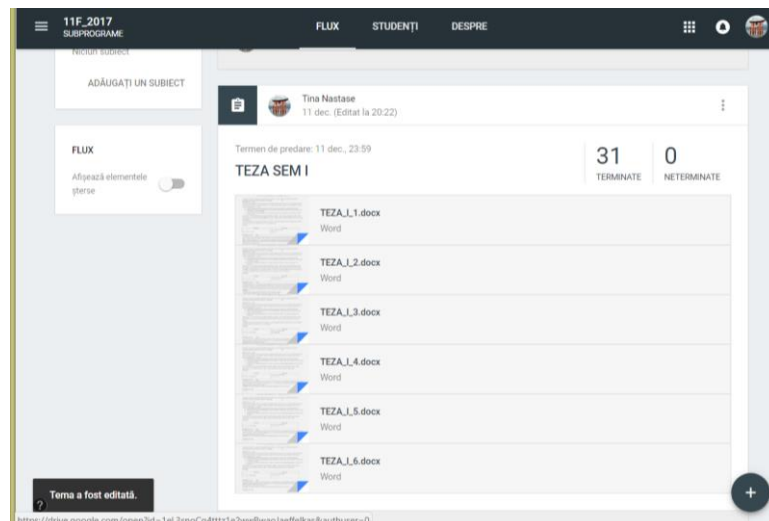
11F_2017
SUBPROGRAME

FLUX STUDENȚI DESPRE

Niciun subiect

ADĂUGAȚI UN SUBIECT

FLUX

Afișează elementele șterse

Tina Nastase
11 dec. (Editat la 20:22)

Termen de predare: 11 dec., 23:59

TEZA SEM I

31
TERMINATE

0
NETERMINATE

TEZA_I_1.docx
Word

TEZA_I_2.docx
Word

TEZA_I_3.docx
Word

TEZA_I_4.docx
Word

TEZA_I_5.docx
Word

TEZA_I_6.docx
Word

Tema a fost editată.

https://drive.google.com/open?id=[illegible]

+